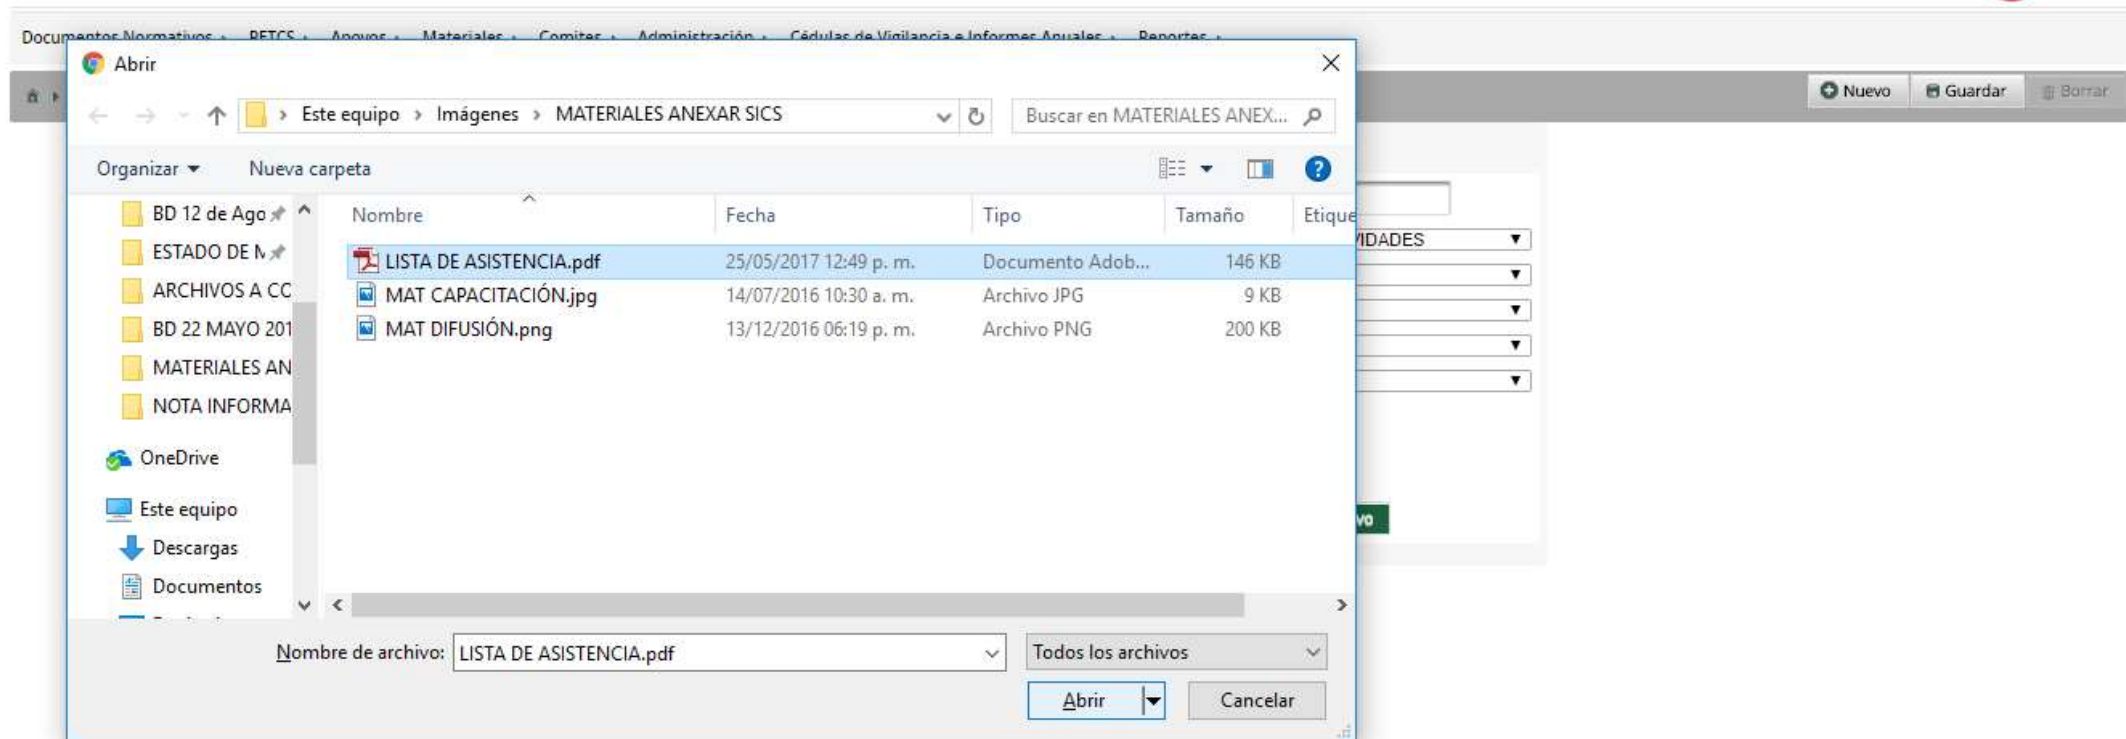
Documentos Normativos PETCS Apoyos Materiales Comites Administración Cédulas de Vigilancia e Informes Anuales Reportes

Nuevo Guardar Borrar

Abrir

Este equipo > Imágenes > MATERIALES ANEXAR SICS

Buscar en MATERIALES ANEX...

Organizar Nueva carpeta

BD 12 de Ago
ESTADO DE N
ARCHIVOS A CC
BD 22 MAYO 201
MATERIALES AN
NOTA INFORMA
OneDrive
Este equipo
Descargas
Documentos

| Nombre | Fecha | Tipo | Tamaño | Etique |
|---|---|---|---|---|
| LISTA DE ASISTENCIA.pdf | 25/05/2017 12:49 p. m. | Documento Adob... | 146 KB | |
| MAT CAPACITACIÓN.jpg | 14/07/2016 10:30 a. m. | Archivo JPG | 9 KB | |
| MAT DIFUSIÓN.png | 13/12/2016 06:19 p. m. | Archivo PNG | 200 KB | |

IDADES

vo

Nombre de archivo: LISTA DE ASISTENCIA.pdf

Todos los archivos

Abrir Cancelar